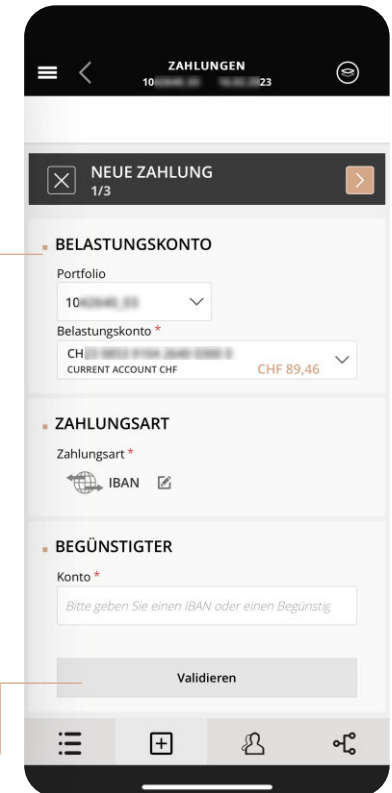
ZAHLUNGEN
10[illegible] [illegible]23

NEUE ZAHLUNG
1/3

BELASTUNGSKONTO

Portfolio
10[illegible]

Belastungskonto *
CH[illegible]
CURRENT ACCOUNT CHF
CHF 89,46

ZAHLUNGSART

Zahlungsart *
IBAN

BEGÜNSTIGTER

Konto *
Bitte geben Sie einen IBAN oder einen Begünstig

Validieren